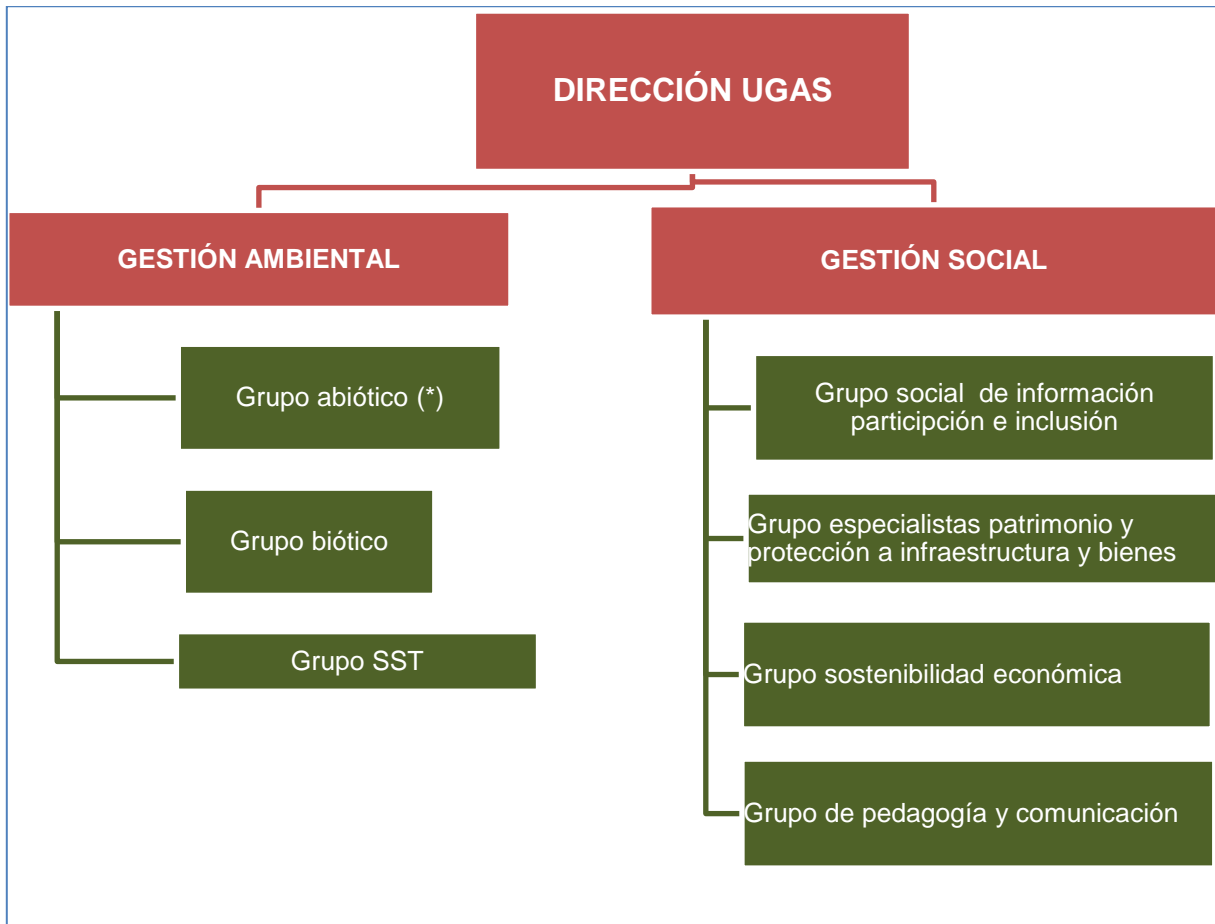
DIRECCIÓN UGAS

GESTIÓN AMBIENTAL

Grupo abiótico (*)

Grupo biótico

Grupo SST

GESTIÓN SOCIAL

Grupo social de información participción e inclusión

Grupo especialistas patrimonio y protección a infraestructura y bienes

Grupo sostenibilidad económica

Grupo de pedagogía y comunicación